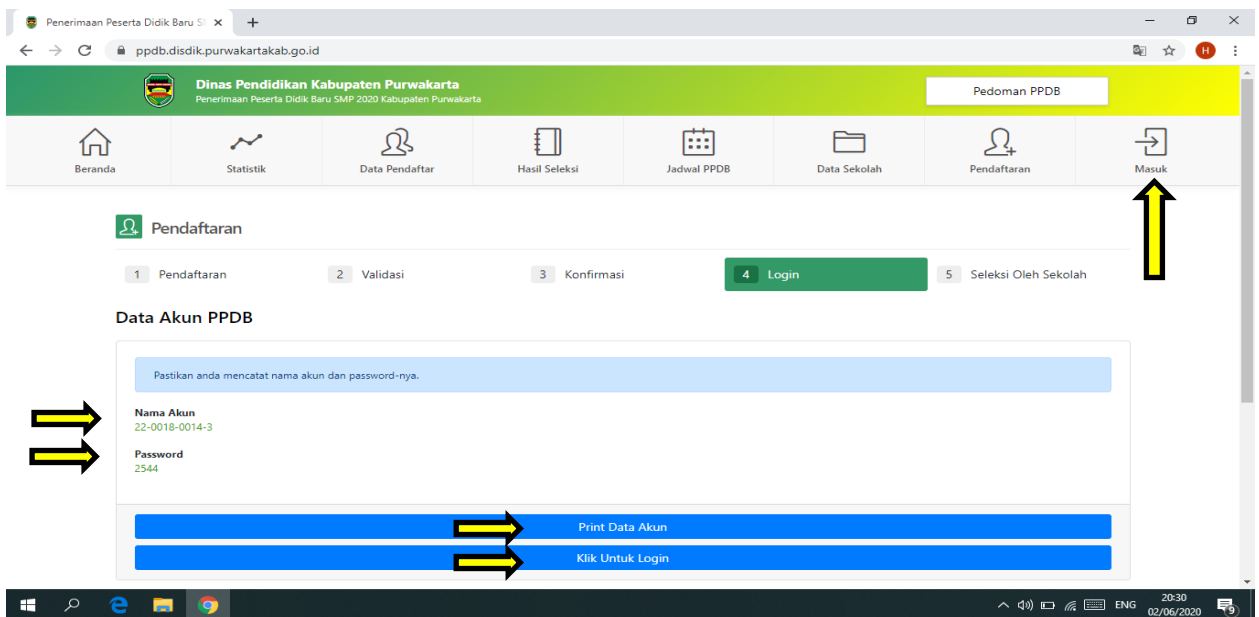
Penerimaan Peserta Didik Baru S

ppdb.disdik.purwakartakab.go.id

Dinas Pendidikan Kabupaten Purwakarta
Penerimaan Peserta Didik Baru SMP 2020 Kabupaten Purwakarta

Pedoman PPDB

Beranda | Statistik | Data Pendaftar | Hasil Seleksi | Jadwal PPDB | Data Sekolah | Pendaftaran | Masuk

Pendaftaran

1 Pendaftaran
2 Validasi
3 Konfirmasi
4 Login
5 Seleksi Oleh Sekolah

Data Akun PPDB

Pastikan anda mencatat nama akun dan password-nya.

Nama Akun
22-0018-0014-3

Password
2544

Print Data Akun

Klik Untuk Login

ENG 20:30 02/06/2020